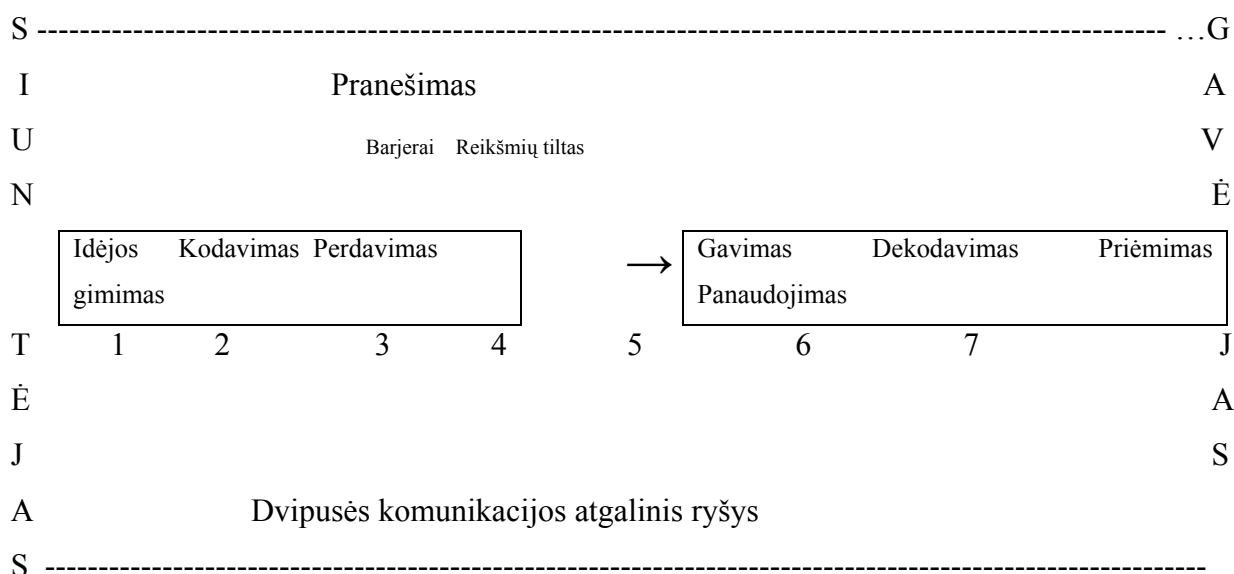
S ---------------------------------------------------------------------------------------------------------- …G

I Pranešimas A

U Barjerai Reikšmių tiltas V

N Ė

Idėjos gimimas Kodavimas Perdavimas → Gavimas Dekodavimas Priėmimas Panaudojimas

T 1 2 3 4 5 6 7 J

Ė A

J S

A Dvipusės komunikacijos atgalinis ryšys

S ----------------------------------------------------------------------------------------------------------